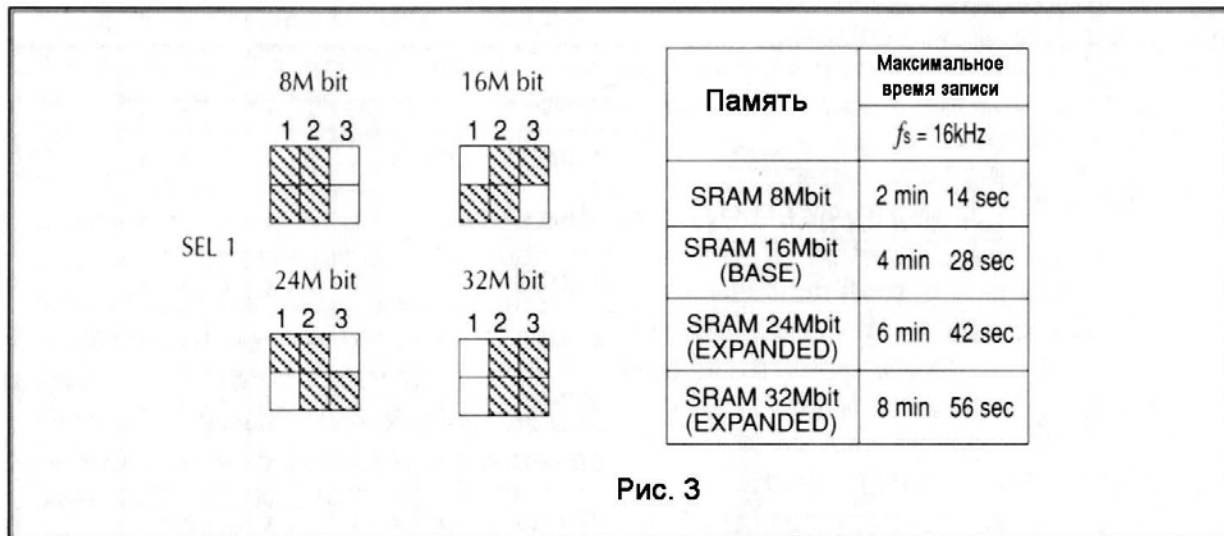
8M bit
1 2 3

16M bit
1 2 3

SEL 1

24M bit
1 2 3

32M bit
1 2 3

| Память | Максимальное время записи |
|---|---|
| | $f_s$ = 16kHz |
| SRAM 8Mbit | 2 min 14 sec |
| SRAM 16Mbit (BASE) | 4 min 28 sec |
| SRAM 24Mbit (EXPANDED) | 6 min 42 sec |
| SRAM 32Mbit (EXPANDED) | 8 min 56 sec |

Рис. 3